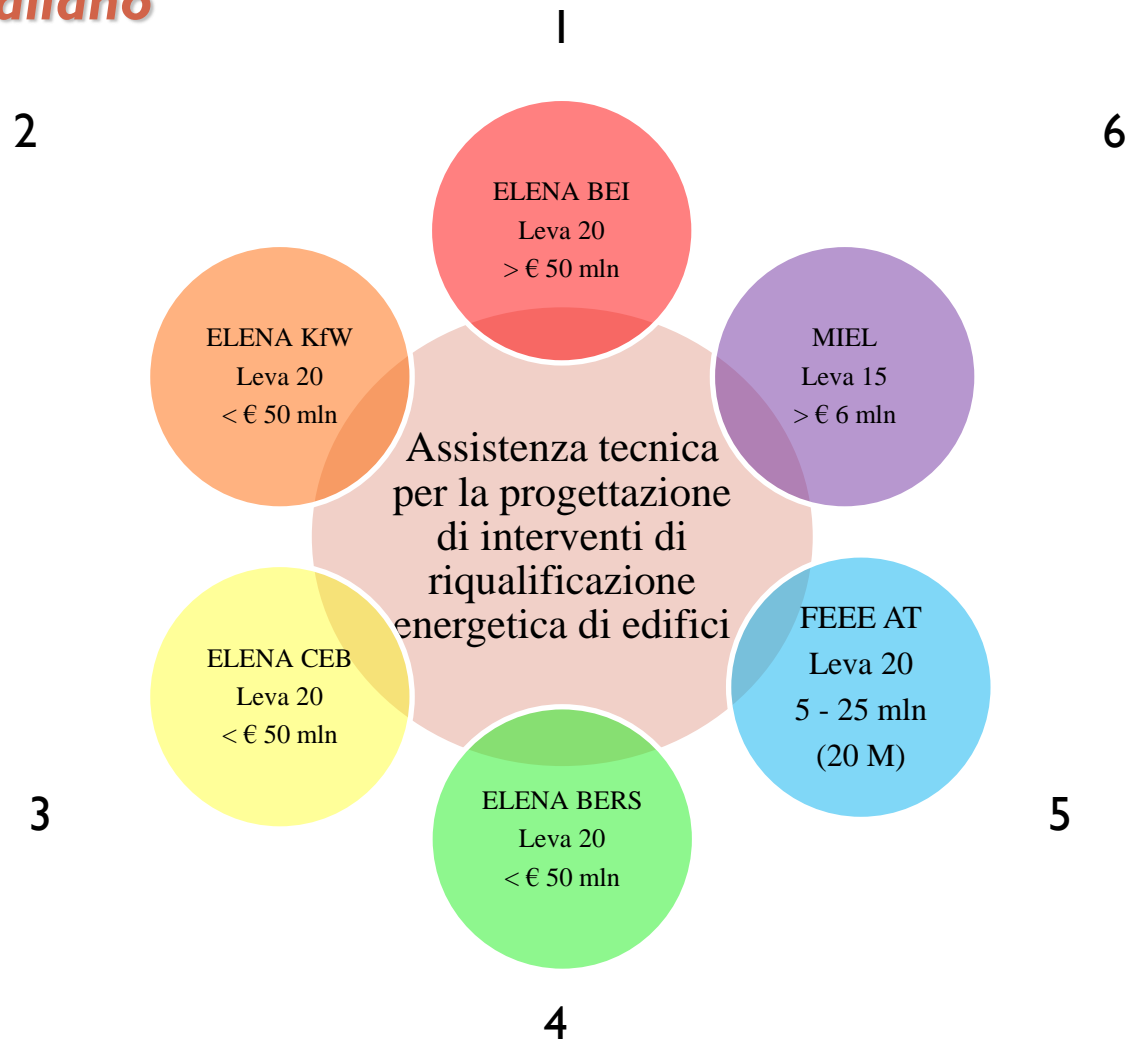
aliano

1

2

6

ELENA BEI
Leva 20
> € 50 mln

ELENA KfW
Leva 20
< € 50 mln

MIEL
Leva 15
> € 6 mln

Assistenza tecnica per la progettazione di interventi di riqualificazione energetica di edifici

ELENA CEB
Leva 20
< € 50 mln

FEEE AT
Leva 20
5 - 25 mln
(20 M)

ELENA BERS
Leva 20
< € 50 mln

3

5

4